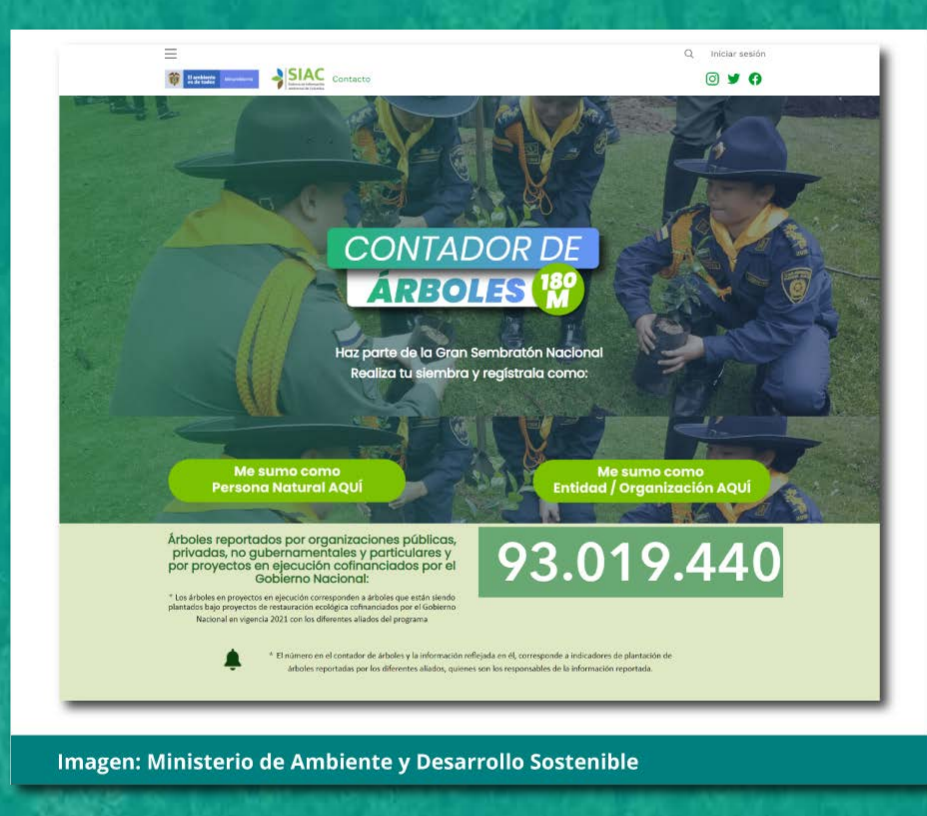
Iniciar sesión

El ambiente es de todos | Minambiente

SIAC Sistema de Información Ambiental de Colombia

Contacto

CONTADOR DE ÁRBOLES 180 M

Haz parte de la Gran Sembratón Nacional
Realiza tu siembra y regístrala como:

Me sumo como Persona Natural AQUÍ

Me sumo como Entidad / Organización AQUÍ

Árboles reportados por organizaciones públicas, privadas, no gubernamentales y particulares y por proyectos en ejecución cofinanciados por el Gobierno Nacional:

93.019.440

* Los árboles en proyectos en ejecución corresponden a árboles que están siendo plantados bajo proyectos de restauración ecológica cofinanciados por el Gobierno Nacional en vigencia 2021 con los diferentes aliados del programa

* El número en el contador de árboles y la información reflejada en él, corresponde a indicadores de plantación de árboles reportadas por los diferentes aliados, quienes son los responsables de la información reportada.

Imagen: Ministerio de Ambiente y Desarrollo Sostenible